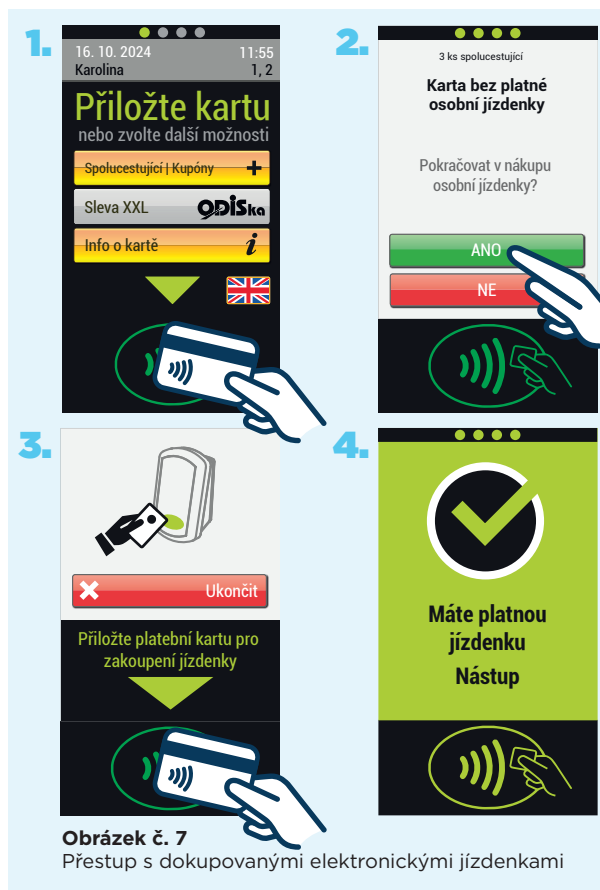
1.

16. 10. 2024 11:55
Karolina 1, 2

Přiložte kartu
nebo zvolte další možnosti

Spolucestující | Kupóny

Sleva XXL ODISka

Info o kartě

2.

3 ks spolucestující

Karta bez platné osobní jízdenky

Pokračovat v nákupu osobní jízdenky?

ANO

NE

3.

Ukončit

Přiložte platební kartu pro zakoupení jízdenky

4.

Máte platnou jízdenku
Nástup

Obrázek č. 7
Přestup s dokupovanými elektronickými jízdenkami